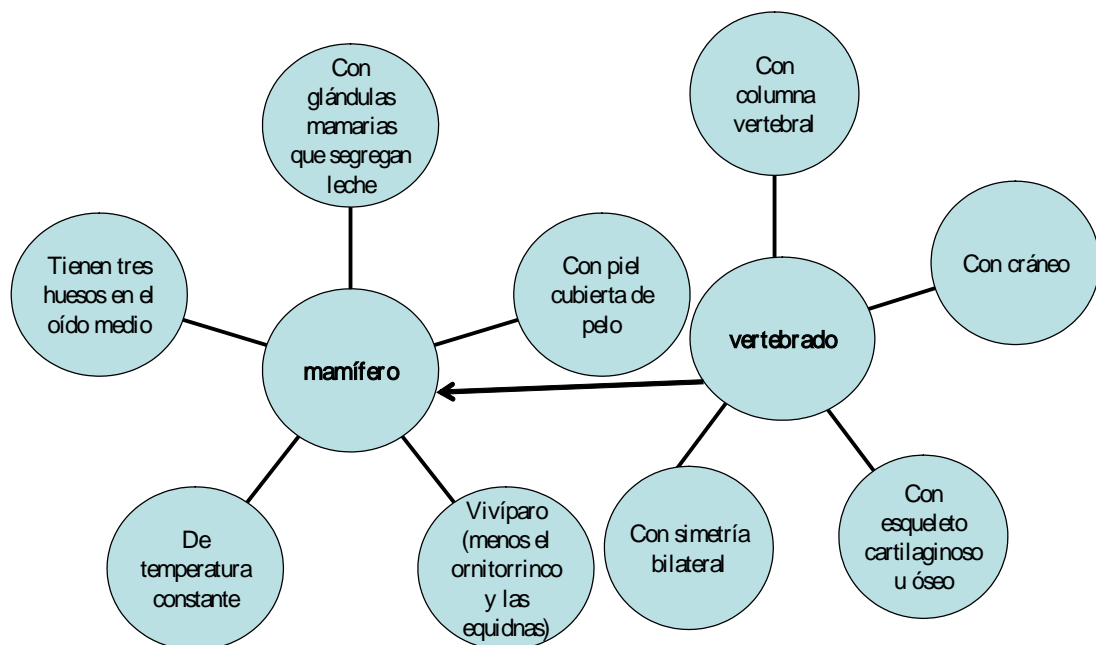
Con glándulas mamarias que segregan leche

Tienen tres huesos en el oído medio

Con piel cubierta de pelo

mamífero

De temperatura constante

Vivíparo (menos el ornitorrinco y las equidnas)

Con columna vertebral

Con cráneo

vertebrado

Con simetría bilateral

Con esqueleto cartilaginoso u óseo